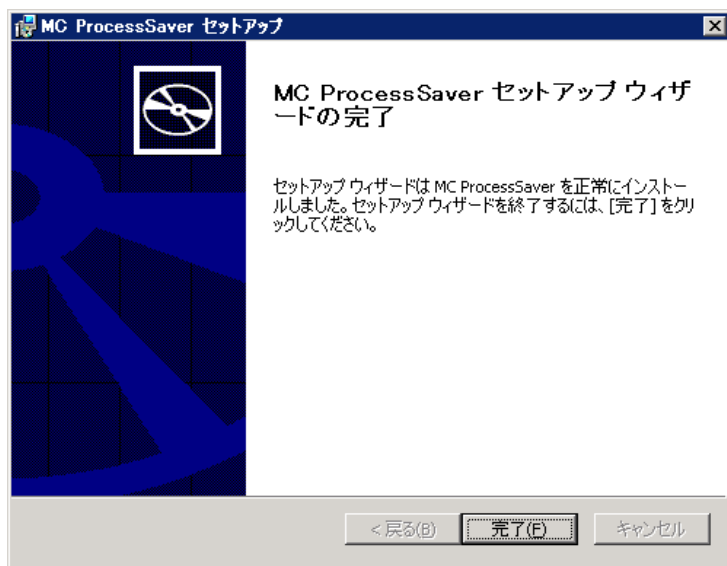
MC ProcessSaver セットアップ

MC ProcessSaver セットアップ ウィザードの完了

セットアップ ウィザードは MC ProcessSaver を正常にインストールしました。セットアップ ウィザードを終了するには、[完了] をクリックしてください。

< 戻る(B) 完了(F) キャンセル